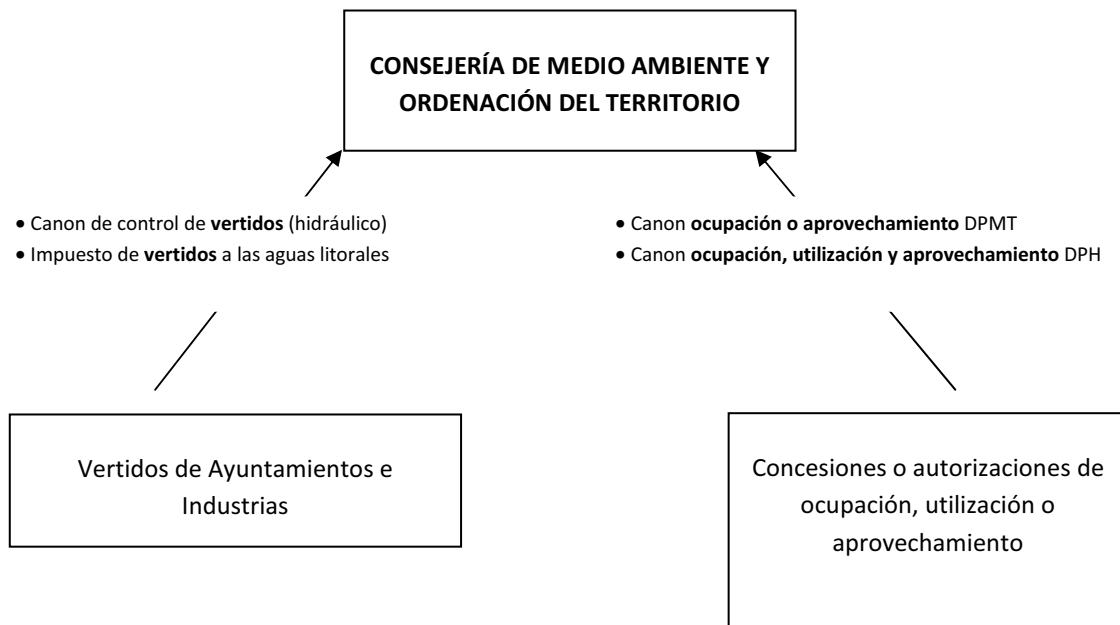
CONSEJERÍA DE MEDIO AMBIENTE Y ORDENACIÓN DEL TERRITORIO

• Canon de control de vertidos (hidráulico)
• Impuesto de vertidos a las aguas litorales

• Canon ocupación o aprovechamiento DPMT
• Canon ocupación, utilización y aprovechamiento DPH

Vertidos de Ayuntamientos e Industrias

Concesiones o autorizaciones de ocupación, utilización o aprovechamiento